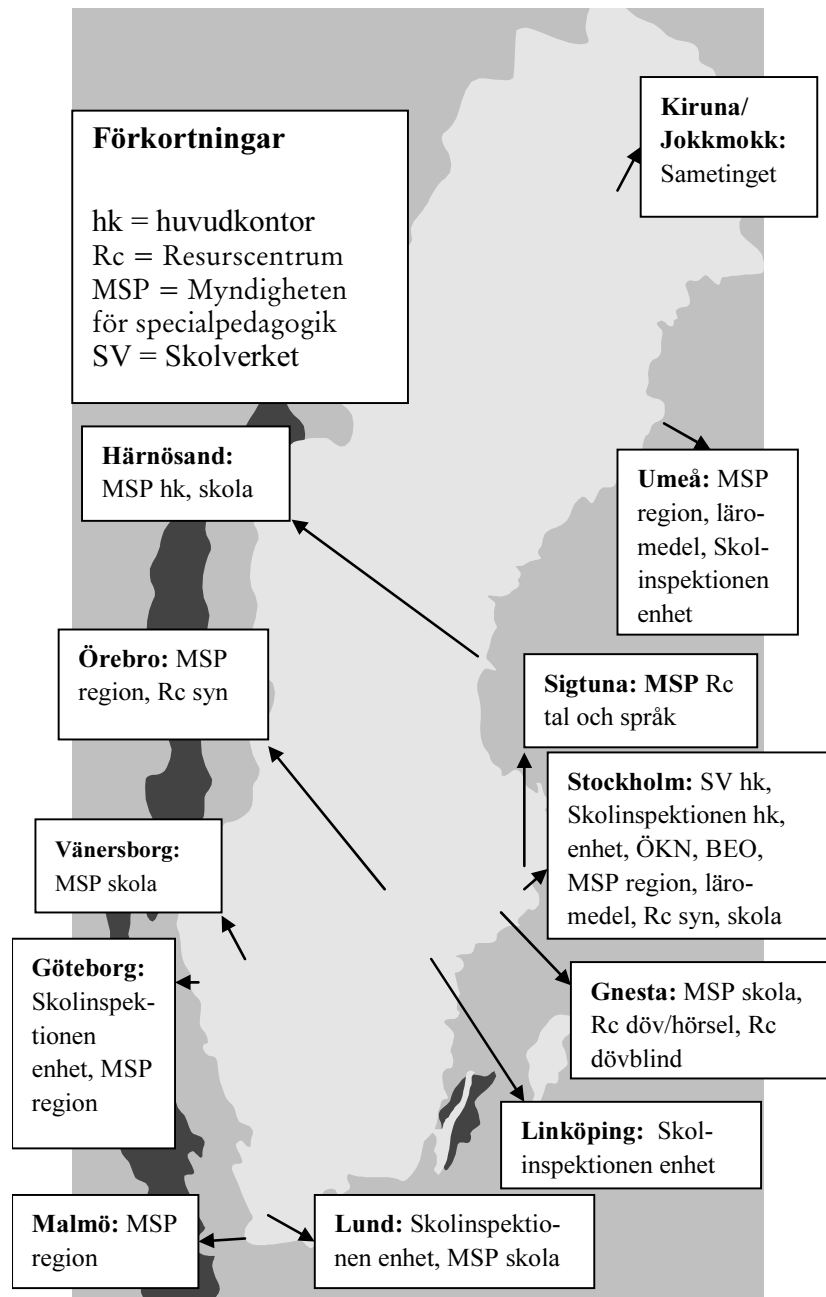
Förkortningar

hk = huvudkontor
Rc = Resurscentrum
MSP = Myndigheten för specialpedagogik
SV = Skolverket

Kiruna/ Jokkmokk: Sametinget

Härnösand: MSP hk, skola

Umeå: MSP region, läromedel, Skolinspektionen enhet

Örebro: MSP region, Rc syn

Sigtuna: MSP Rc tal och språk

Stockholm: SV hk, Skolinspektionen hk, enhet, ÖKN, BEO, MSP region, läromedel, Rc syn, skola

Vänersborg: MSP skola

Göteborg: Skolinspektionen enhet, MSP region

Gnesta: MSP skola, Rc döv/hörsel, Rc dövblind

Linköping: Skolinspektionen enhet

Malmö: MSP region

Lund: Skolinspektionen enhet, MSP skola